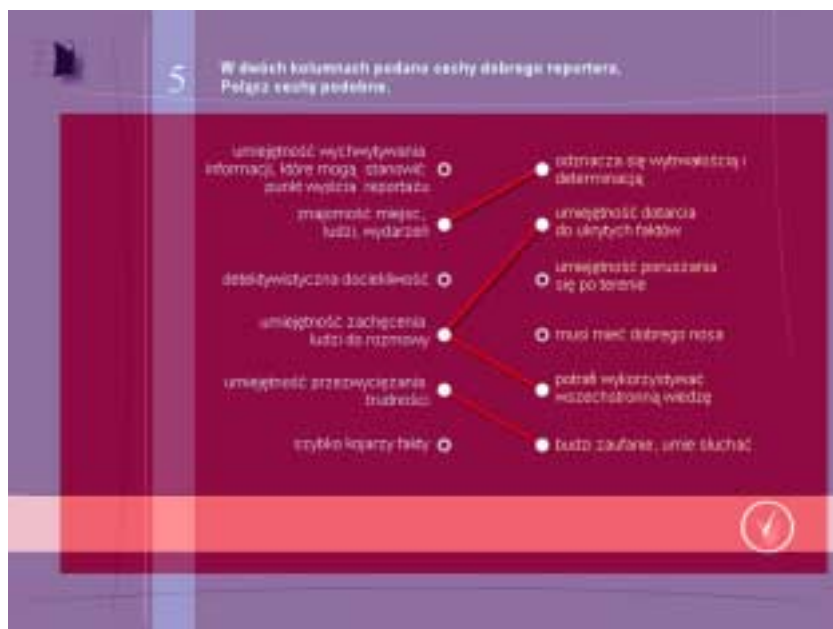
5

W dwóch kolumnach podano cechy dobrego reportera. Połącz cechy podobne.

umiejętność wychwytywania informacji, które mogą stanowić punkt wyjścia reportażu

znajomość miejsc, ludzi, wydarzeń

detektywistyczna dociekliwość

umiejętność zachęcenia ludzi do rozmowy

umiejętność przezwyciężania trudności

szybko kojarzy fakty

odznacza się wytrwałością i determinacją

umiejętność dotarcia do ukrytych faktów

umiejętność poruszania się po terenie

musi mieć dobrego nosa

potrafi wykorzystywać wszechstronną wiedzę

budzi zaufanie, umie słuchać